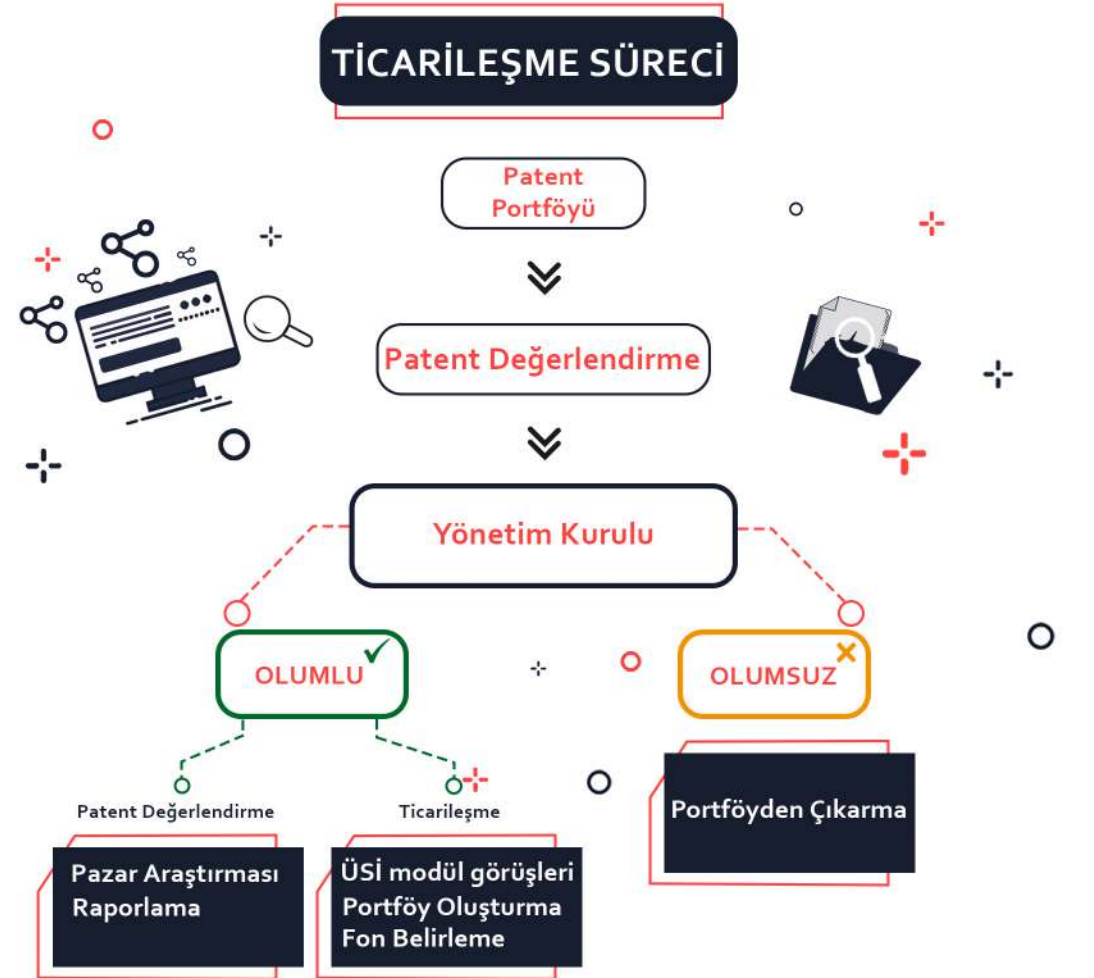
TİCARİLEŞME SÜRECİ

Patent Portföyü

Patent Değerlendirme

Yönetim Kurulu

OLUMLU

OLUMSUZ

Patent Değerlendirme

Pazar Araştırması
Raporlama

Ticarileşme

ÜSİ modül görüşleri
Portföy Oluşturma
Fon Belirleme

Portföyden Çıkarma